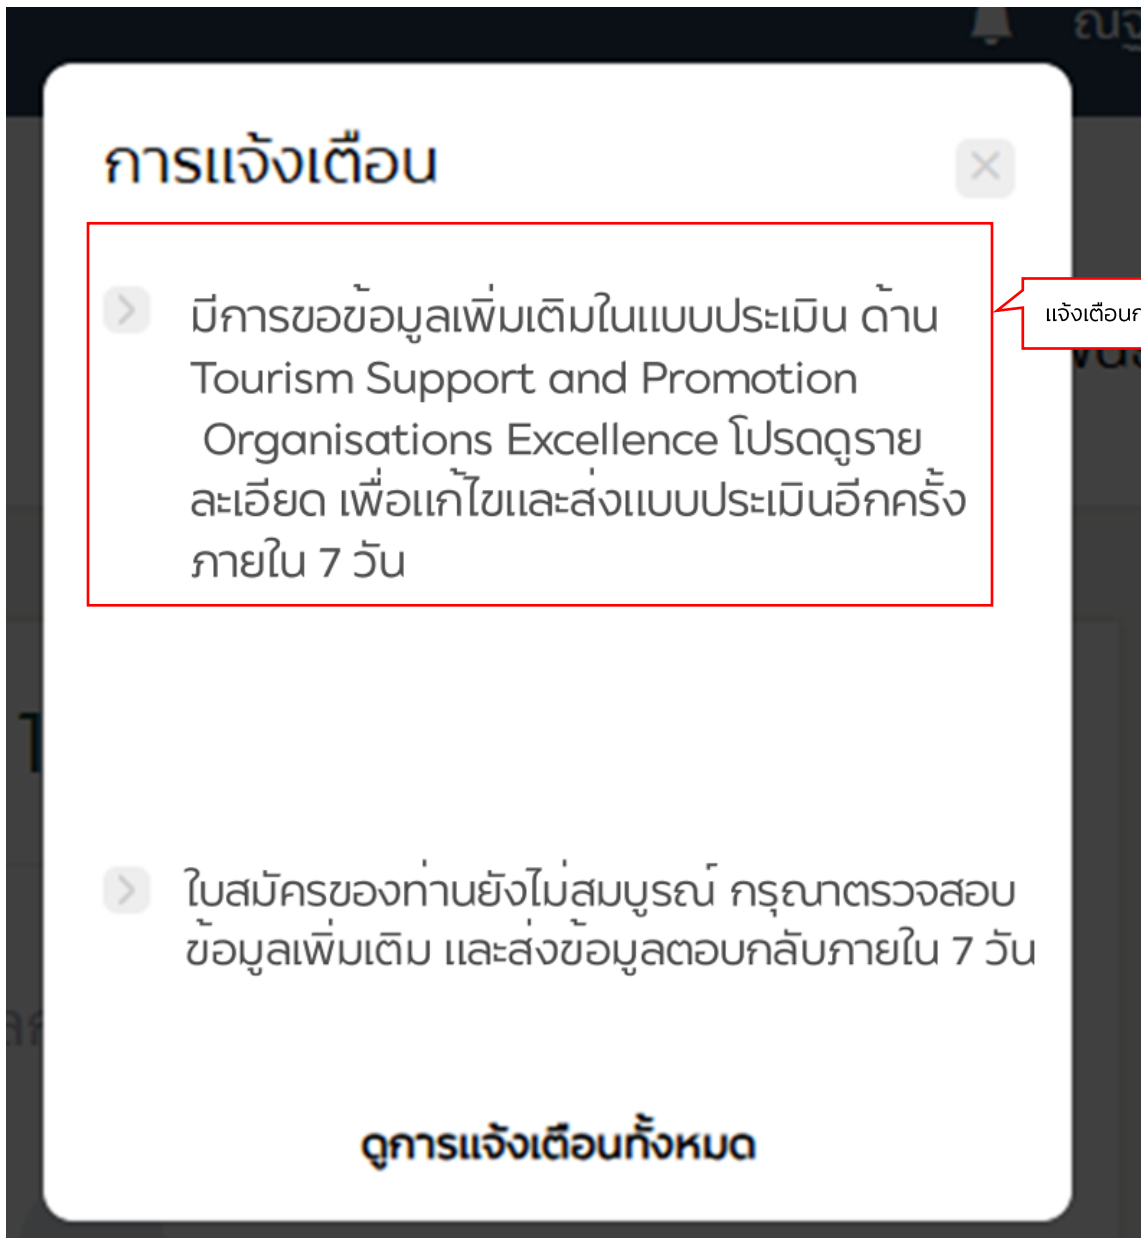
การแจ้งเตือน

×

มีการขอข้อมูลเพิ่มเติมในแบบประเมิน ด้าน Tourism Support and Promotion Organisations Excellence โปรดดูรายละเอียด เพื่อแก้ไขและส่งแบบประเมินอีกครั้งภายใน 7 วัน

แจ้งเตือน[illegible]

ใบสมัครของท่านยังไม่สมบูรณ์ กรุณาตรวจสอบข้อมูลเพิ่มเติม และส่งข้อมูลตอบกลับภายใน 7 วัน

ดูการแจ้งเตือนทั้งหมด